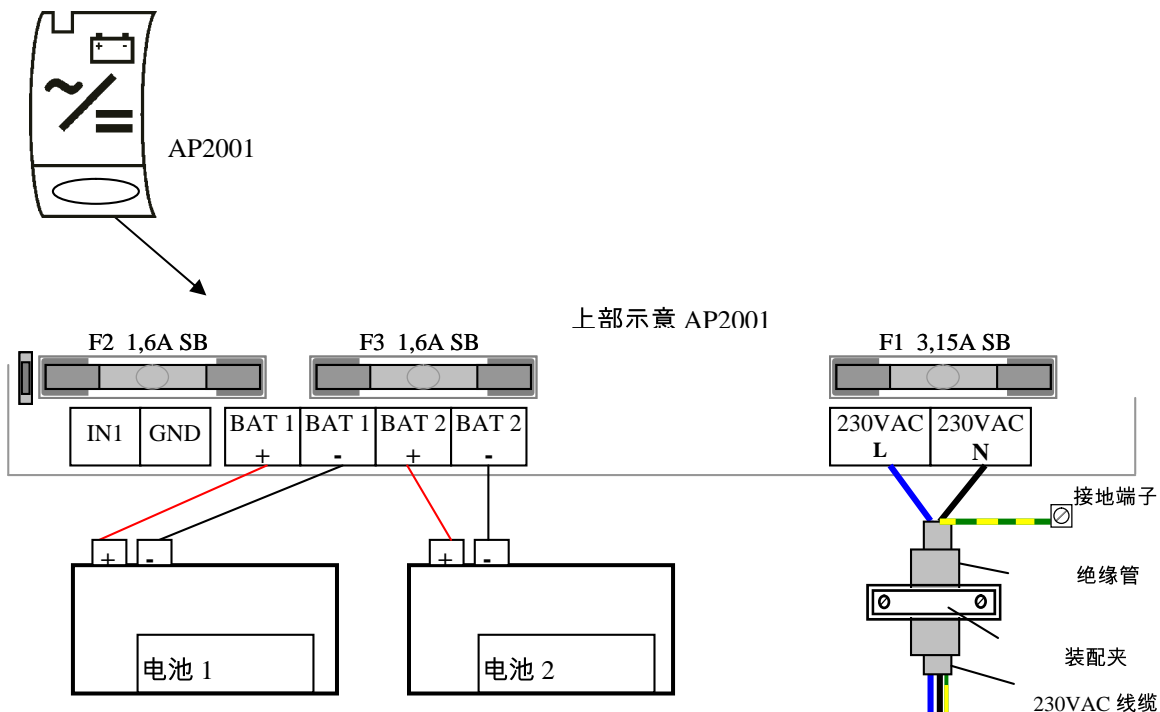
AP2001

上部示意 AP2001

F2 1,6A SB

F3 1,6A SB

F1 3,15A SB

| IN1 | GND |
|---|---|

| BAT 1 + | BAT 1 - | BAT 2 + | BAT 2 - |
|---|---|---|---|

| 230VAC L | 230VAC N |
|---|---|

接地端子

+ -

电池 1

+ -

电池 2

绝缘管

装配夹

230VAC 线缆